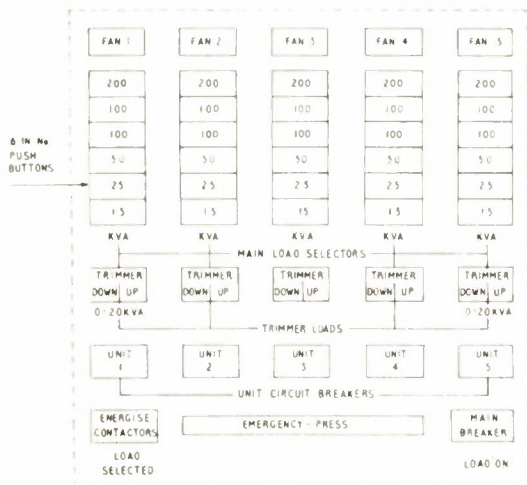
FAN 1 FAN 2 FAN 3 FAN 4 FAN 5

6 IN No PUSH BUTTONS

| FAN 1 | FAN 2 | FAN 3 | FAN 4 | FAN 5 |
|---|---|---|---|---|
| 200 | 200 | 200 | 200 | 200 |
| 100 | 100 | 100 | 100 | 100 |
| 100 | 100 | 100 | 100 | 100 |
| 50 | 50 | 50 | 50 | 50 |
| 25 | 25 | 25 | 25 | 25 |
| 15 | 15 | 15 | 15 | 15 |
| KVA | KVA | KVA | KVA | KVA |

MAIN LOAD SELECTORS

| TRIMMER DOWN UP | TRIMMER DOWN UP | TRIMMER DOWN UP | TRIMMER DOWN UP | TRIMMER DOWN UP |
|---|---|---|---|---|

0-20KVA 0-20KVA

TRIMMER LOADS

| UNIT 1 | UNIT 2 | UNIT 3 | UNIT 4 | UNIT 5 |
|---|---|---|---|---|

UNIT CIRCUIT BREAKERS

ENERGISE CONTACTORS

EMERGENCY - PRESS

MAIN BREAKER

LOAD SELECTED

LOAD ON